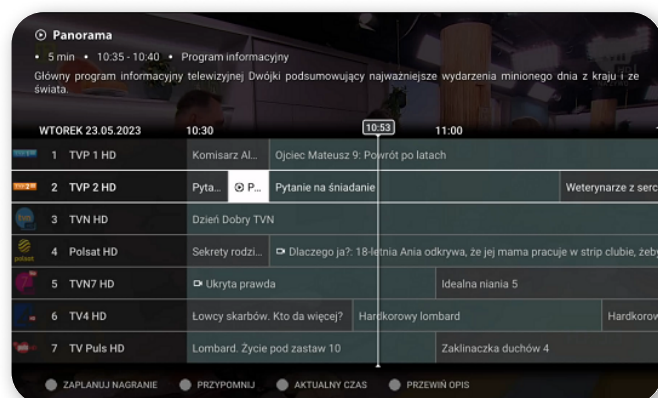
Panorama

• 5 min • 10:35 - 10:40 • Program informacyjny

Główny program informacyjny telewizyjnej Dwójki podsumowujący najważniejsze wydarzenia minionego dnia z kraju i ze świata.

| WTOREK 23.05.2023 | 10:30 | 10:53 | 11:00 |
|---|---|---|---|
| 1 TVP 1 HD | Komisarz Al... | Ojciec Mateusz 9: Powrót po latach | |
| 2 TVP 2 HD | Pyta... | P... | Pytanie na śniadanie | Weterynarze z serc |
| 3 TVN HD | Dzień Dobry TVN | | |
| 4 Polsat HD | Sekrety rodzi... | Dlaczego ja?: 18-letnia Ania odkrywa, że jej mama pracuje w strip clubie, żeby | |
| 5 TVN7 HD | Ukryta prawda | | Idealna niania 5 |
| 6 TV4 HD | Łowcy skarbów. Kto da więcej? | Hardkorowy lombard | Hardkoro |
| 7 TV Puls HD | Lombard. Życie pod zastaw 10 | | Zaklinaczka duchów 4 |

ZAPLANUJ NAGRANIE   PRZYPOMNIJ   AKTUALNY CZAS   PRZEWIŃ OPIS